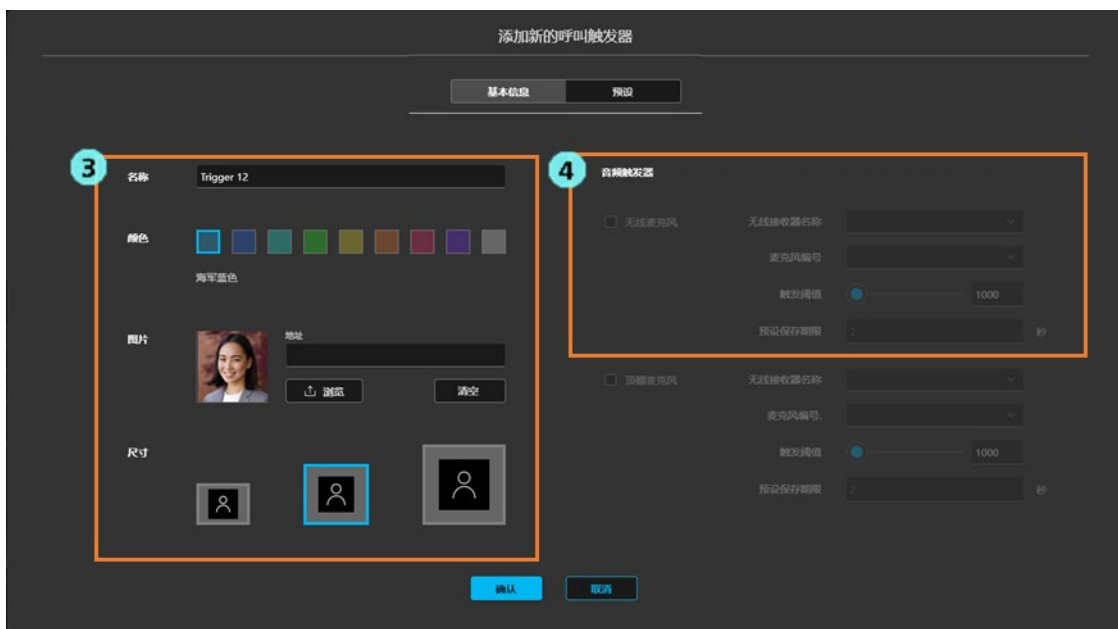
添加新的呼叫触发器

基本信息
预设

3
名称
Trigger 12
颜色
海军蓝色
图片
地址
浏览
清空
尺寸

4
音频触发器
无线麦克风
无线接收器名称
麦克风编号
触发阈值
1000
预设保存期限
2
秒
顶棚麦克风
无线接收器名称
麦克风编号
触发阈值
1000
预设保存期限
2
秒

确认
取消